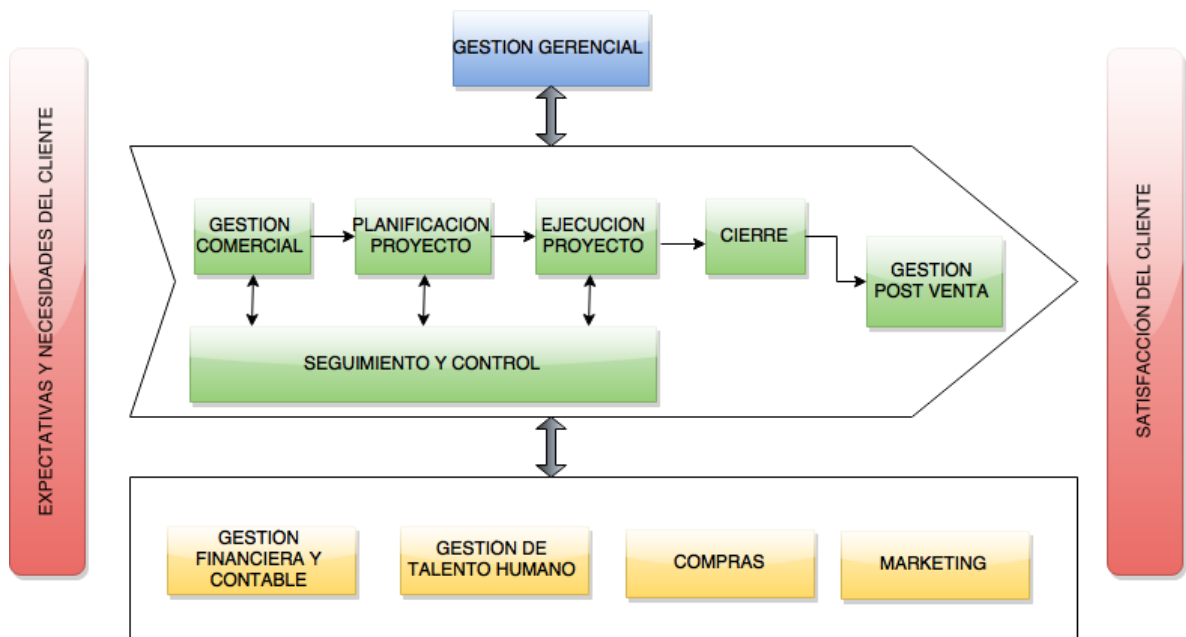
EXPECTATIVAS Y NECESIDADES DEL CLIENTE

GESTION GERENCIAL

GESTION COMERCIAL

PLANIFICACION PROYECTO

EJECUCION PROYECTO

CIERRE

GESTION POST VENTA

SEGUIMIENTO Y CONTROL

GESTION FINANCIERA Y CONTABLE

GESTION DE TALENTO HUMANO

COMPRAS

MARKETING

SATISFACCION DEL CLIENTE